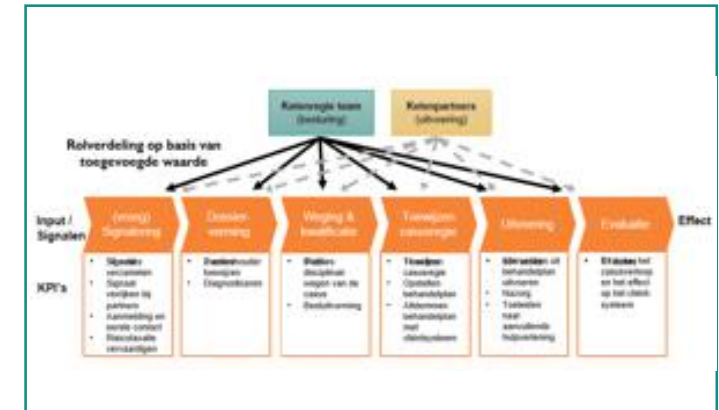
Ketenregie team (besturing)

Ketenpartners (uitvoering)

Rolverdeling op basis van toegevoegde waarde

Input / Signalen

(vroeg) Signalering

Dossier-vorming

Weging & kwalificatie

Toewijzen casusregie

Uitvoering

Evaluatie

Effect

KPI's

- Signalen verzamelen
- Signaal verrijken bij partners
- Aanmelding en eerste contact
- Risicotaxatie verrichten

- Dossierhouder toewijzen
- Diagnosticeren

- Multi-disciplinair wegen van de casus
- Besluitvorming

- Toewijzen casusregie
- Opstellen behandelplan
- Afstemmen behandelplan met cliëntsysteem

- Interventies uit behandelplan uitvoeren
- Nazorg
- Toeleiden naar aanvullende hulpverlening

- Evalueren het casusverloop en het effect op het cliënt-systeem